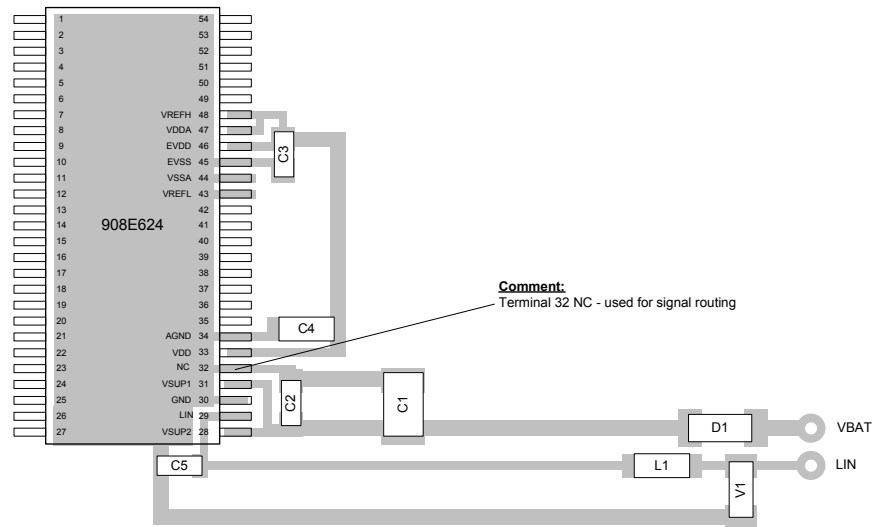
1
2
3
4
5
6
7
8
9
10
11
12
13
14
15
16
17
18
19
20
21
22
23
24
25
26
27

908E624

54
53
52
51
50
49
VREFH 48
VDDA 47
EVDD 46
EVSS 45
VSSA 44
VREFL 43
42
41
40
39
38
37
36
35
AGND 34
VDD 33
NC 32
VSUP1 31
GND 30
LIN 29
VSUP2 28

C3
C4
C2
C1
C5
D1
L1
V1

**Comment:**
Terminal 32 NC - used for signal routing

VBAT
LIN